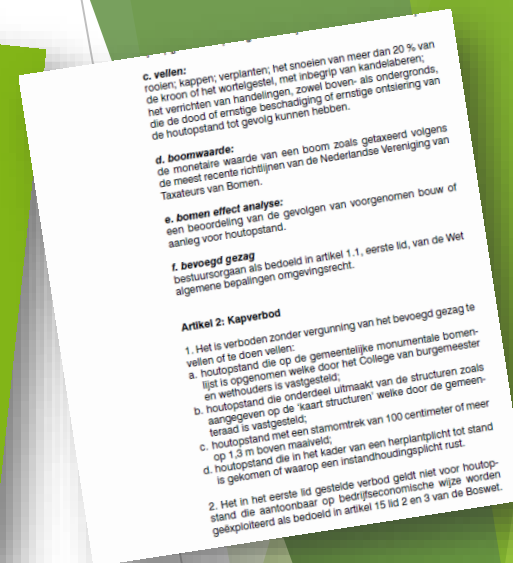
c. vellen:
rooien; kappen; verplanten; het snoeien van meer dan 20 % van de kroon of het wortelgestel, met inbegrip van kandelaberen; het verrichten van handelingen, zowel boven- als ondergronds, die de dood of ernstige beschadiging of ernstige ontsiering van de houtopstand tot gevolg kunnen hebben.

d. boomwaarde:
de monetaire waarde van een boom zoals getaxeerd volgens de meest recente richtlijnen van de Nederlandse Vereniging van Taxateurs van Bomen.

e. bomen effect analyse:
een beoordeling van de gevolgen van voorgenomen bouw of aanleg voor houtopstand.

f. bevoegd gezag
bestuursorgaan als bedoeld in artikel 1.1, eerste lid, van de Wet algemene bepalingen omgevingsrecht.

Artikel 2: Kapverbod

1. Het is verboden zonder vergunning van het bevoegd gezag te vellen of te doen vellen:
a. houtopstand die op de gemeentelijke monumentale bomenlijst is opgenomen welke door het College van burgemeester en wethouders is vastgesteld;
b. houtopstand die onderdeel uitmaakt van de structuren zoals aangegeven op de 'kaart structuren' welke door de gemeenteraad is vastgesteld;
c. houtopstand met een stamomtrek van 100 centimeter of meer op 1,3 m boven maaiveld;
d. houtopstand die in het kader van een herplantplicht tot stand is gekomen of waarop een instandhoudingsplicht rust.

2. Het in het eerste lid gestelde verbod geldt niet voor houtopstand die aantoonbaar op bedrijfseconomische wijze worden geëxploiteerd als bedoeld in artikel 15 lid 2 en 3 van de Boswet.